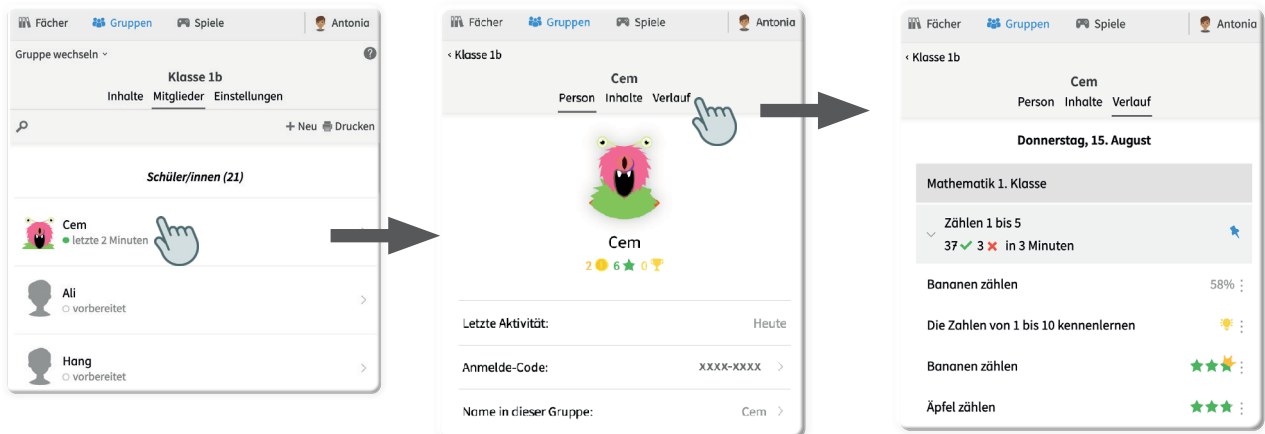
Fächer Gruppen Spiele Antonia

Gruppe wechseln ?

Klasse 1b

Inhalte Mitglieder Einstellungen

+ Neu Drucken

Schüler/innen (21)

Cem
letzte 2 Minuten

Ali
vorbereitet

Hang
vorbereitet

Fächer Gruppen Spiele Antonia

‹ Klasse 1b

Cem

Person Inhalte Verlauf

Cem

2 6 0

Letzte Aktivität: Heute

Anmelde-Code: xxxx-xxxx

Name in dieser Gruppe: Cem

Fächer Gruppen Spiele Antonia

‹ Klasse 1b

Cem

Person Inhalte Verlauf

Donnerstag, 15. August

Mathematik 1. Klasse

Zählen 1 bis 5
37 ✓ 3 ✗ in 3 Minuten

Bananen zählen 58%

Die Zahlen von 1 bis 10 kennenlernen

Bananen zählen

Äpfel zählen